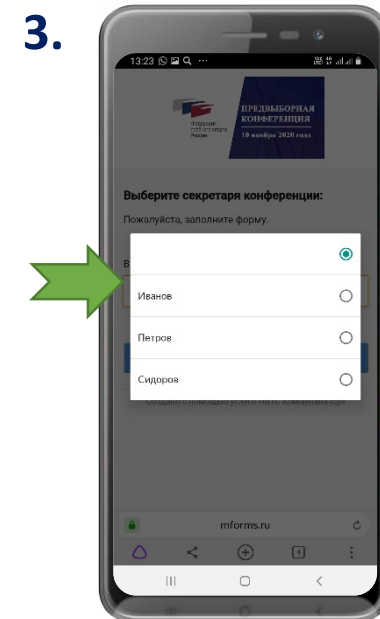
3.

13:23

ПРЕДВЫБОРНАЯ КОНФЕРЕНЦИЯ
10 ноября 2020 года

Федерация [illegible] России

Выберите секретаря конференции:

Пожалуйста, заполните форму.

В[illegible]

Иванов

Петров

Сидоров

Создано с помощью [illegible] Коммуникатор

mforms.ru

4